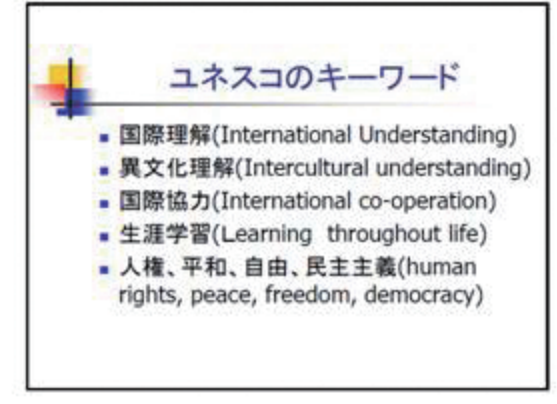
ユネスコのキーワード

- 国際理解(International Understanding)
- 異文化理解(Intercultural understanding)
- 国際協力(International co-operation)
- 生涯学習(Learning throughout life)
- 人権、平和、自由、民主主義(human rights, peace, freedom, democracy)